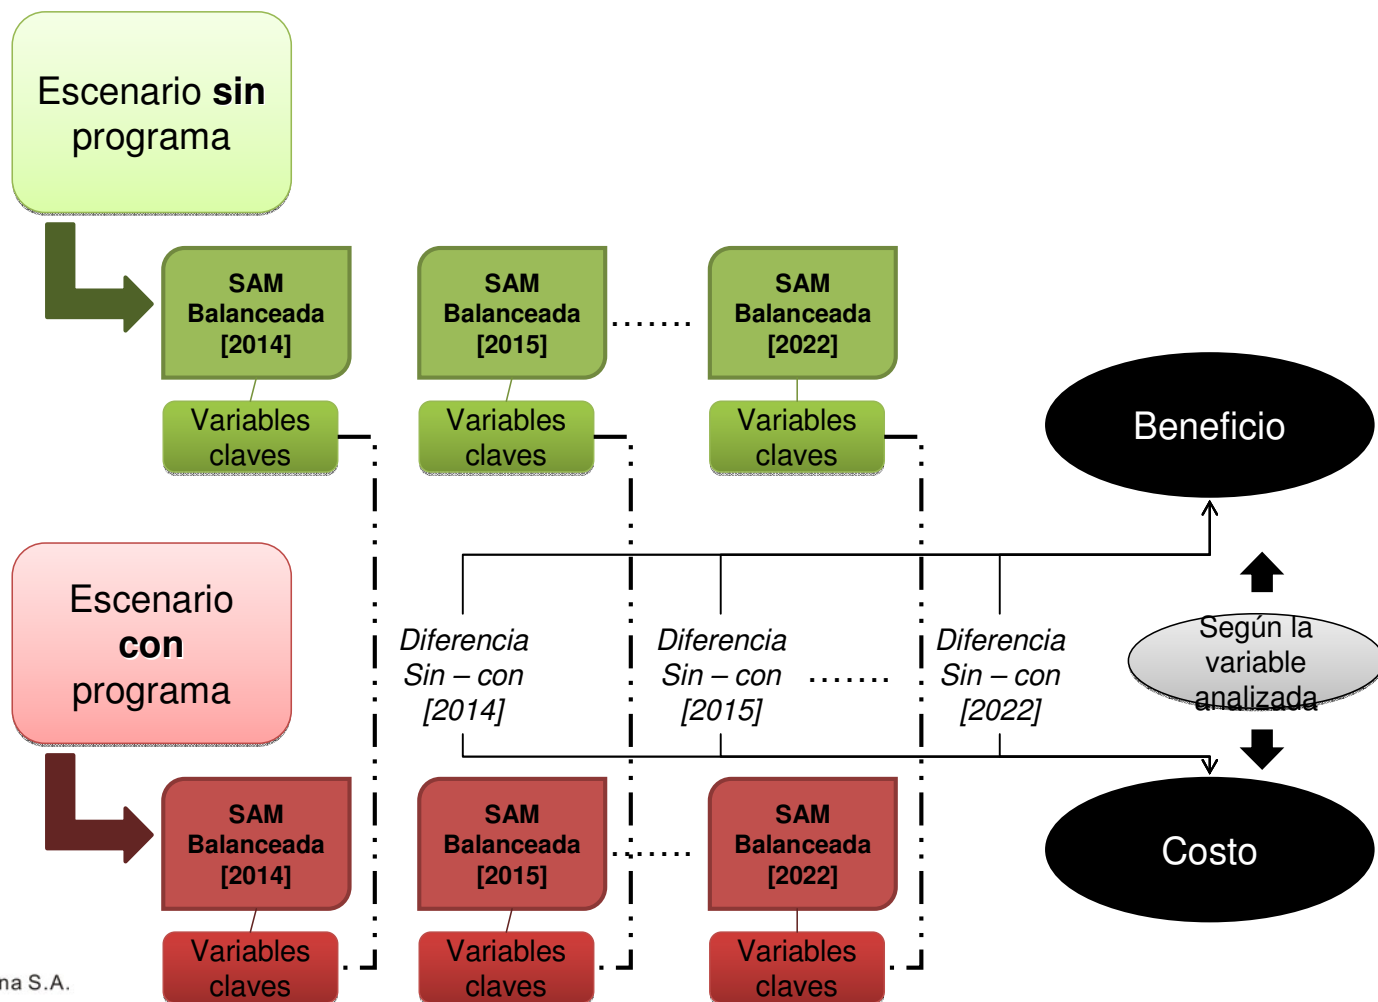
Escenario **sin** programa

SAM Balanceada [2014]

Variables claves

SAM Balanceada [2015]

Variables claves

.......

SAM Balanceada [2022]

Variables claves

Beneficio

Escenario **con** programa

*Diferencia Sin – con [2014]*

*Diferencia Sin – con [2015]*

.......

*Diferencia Sin – con [2022]*

Según la variable analizada

SAM Balanceada [2014]

Variables claves

SAM Balanceada [2015]

Variables claves

.......

SAM Balanceada [2022]

Variables claves

Costo

na S.A.